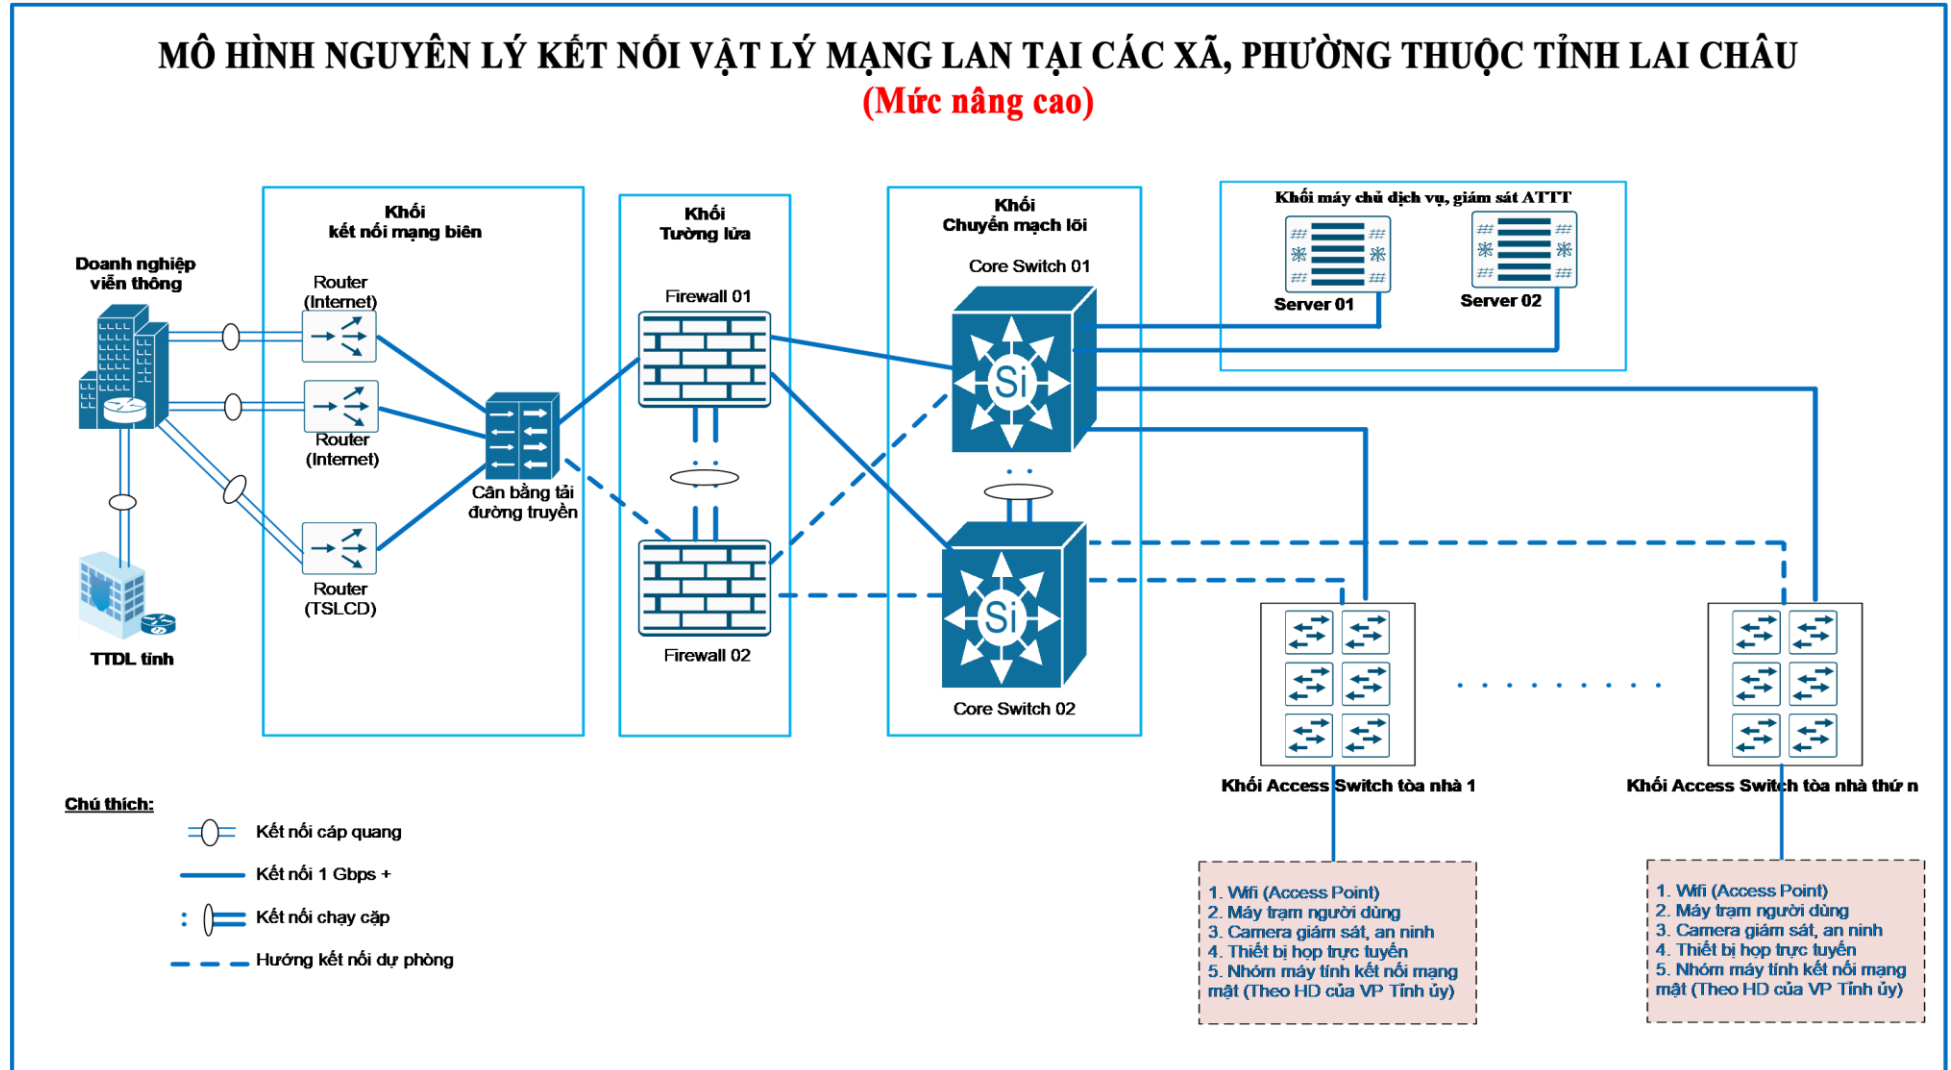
MÔ HÌNH NGUYÊN LÝ KẾT NỐI VẬT LÝ MẠNG LAN TẠI CÁC XÃ, PHƯỜNG THUỘC TỈNH LAI CHÂU
(Mức nâng cao)

Doanh nghiệp viễn thông

TTDL tỉnh

Khối kết nối mạng biên

Router (Internet)

Router (Internet)

Router (TSLCD)

Cân bằng tải đường truyền

Khối Tường lửa

Firewall 01

Firewall 02

Khối Chuyển mạch lõi

Core Switch 01

Si

Si

Core Switch 02

Khối máy chủ dịch vụ, giám sát ATTT

Server 01

Server 02

Khối Access Switch tòa nhà 1

Khối Access Switch tòa nhà thứ n

1. Wifi (Access Point)
2. Máy trạm người dùng
3. Camera giám sát, an ninh
4. Thiết bị họp trực tuyến
5. Nhóm máy tính kết nối mạng mật (Theo HD của VP Tỉnh ủy)

1. Wifi (Access Point)
2. Máy trạm người dùng
3. Camera giám sát, an ninh
4. Thiết bị họp trực tuyến
5. Nhóm máy tính kết nối mạng mật (Theo HD của VP Tỉnh ủy)

Chú thích:
Kết nối cáp quang
Kết nối 1 Gbps +
Kết nối chạy cặp
Hướng kết nối dự phòng